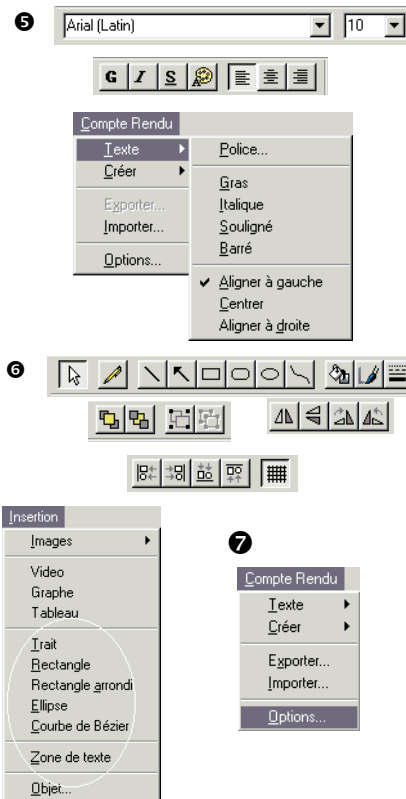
❺

Arial (Latin)

10

G I S

Compte Rendu

Texte

Créer

Exporter...

Importer...

Options...

Police...

Gras

Italique

Souligné

Barré

✔ Aligner à gauche

Centrer

Aligner à droite

❻

Insertion

Images

Video

Graphe

Tableau

Trait

Rectangle

Rectangle arrondi

Ellipse

Courbe de Bézier

Zone de texte

Objet...

❼

Compte Rendu

Texte

Créer

Exporter...

Importer...

Options...